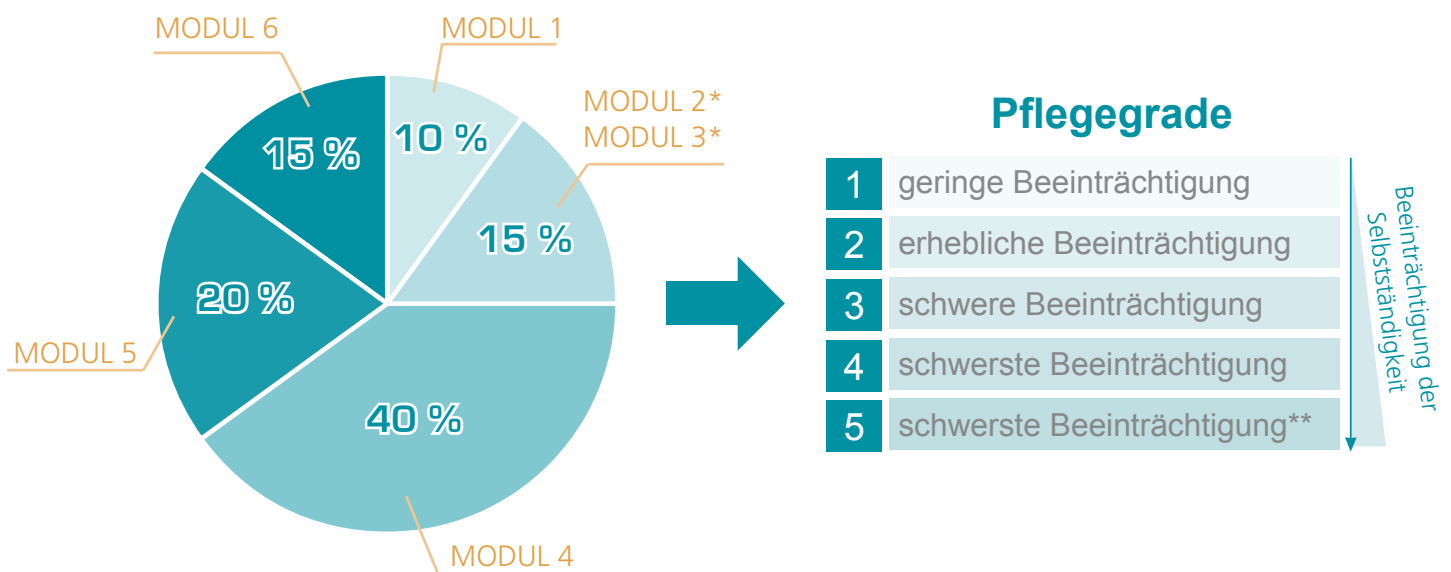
MODUL 6

MODUL 1

MODUL 2*
MODUL 3*

15 %

10 %

15 %

20 %

MODUL 5

40 %

MODUL 4

Pflegegrade

| 1 | geringe Beeinträchtigung |
| 2 | erhebliche Beeinträchtigung |
| 3 | schwere Beeinträchtigung |
| 4 | schwerste Beeinträchtigung |
| 5 | schwerste Beeinträchtigung** |

Beeinträchtigung der Selbstständigkeit